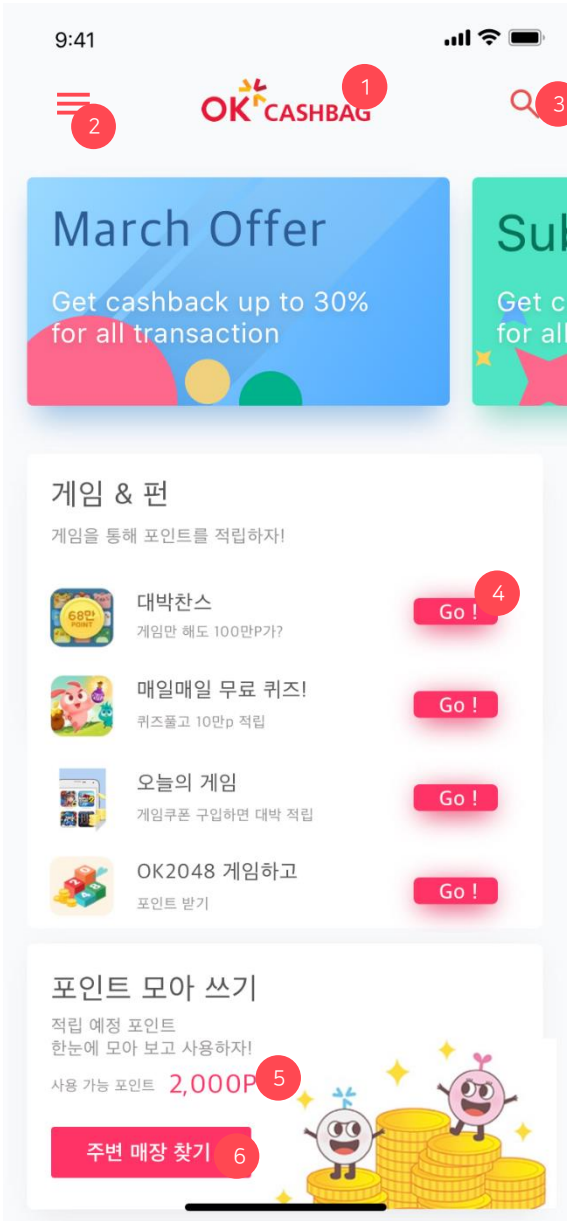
9:41

OK CASHBAG 1

2

3

March Offer

Get cashback up to 30% for all transaction

Sub

Get c for all

게임 & 펀

게임을 통해 포인트를 적립하자!

68만 POINT

대박찬스
게임만 해도 100만P가?

Go ! 4

매일매일 무료 퀴즈!
퀴즈풀고 10만p 적립

Go !

오늘의 게임
게임쿠폰 구입하면 대박 적립

Go !

OK2048 게임하고
포인트 받기

Go !

포인트 모아 쓰기

적립 예정 포인트
한눈에 모아 보고 사용하자!

사용 가능 포인트 2,000P 5

주변 매장 찾기 6